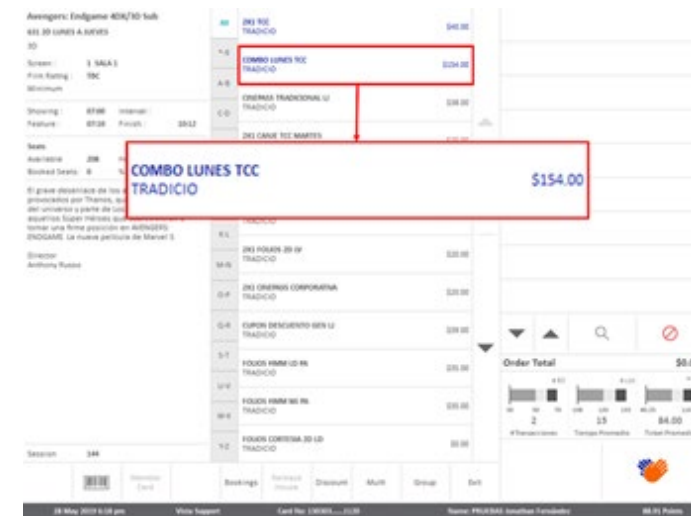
Avengers: Endgame 4DX/3D Sub
631 2D LUNES A JUEVES
3D
Screen: 1 SALA 1
Film Rating: TBC
Minimum

Showing: 07:00 Interval:
Feature: 07:10 Finish: 10:12

Seats
Available 208
Booked Seats 0

El grave desenlace de los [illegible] provocados por Thanos, qu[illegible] del universo y parte de los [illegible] aquellos Super Héroes qu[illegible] tomar una firme posición en AVENGERS: ENDGAME. La nueva película de Marvel S

Director
Anthony Russo

Session 144

All
Y-S
A-B
C-D
E-L
M-N
O-P
Q-R
S-T
U-V
W-X
Y-Z

2X1 TCC
TRADICIO $40.00

COMBO LUNES TCC
TRADICIO $154.00

CINEPASS TRADICIONAL LI
TRADICIO $38.00

2X1 CANJE TCC MARTES

COMBO LUNES TCC
TRADICIO
$154.00

TRADICIO

2X1 FOLIOS 2D LV
TRADICIO $20.00

2X1 CINEPASS CORPORATIVA
TRADICIO $20.00

CUPON DESCUENTO GEN LI
TRADICIO $38.00

FOLIOS HMM LD PA
TRADICIO $35.00

FOLIOS HMM NS PA
TRADICIO $35.00

FOLIOS CORTESIA 2D LD
TRADICIO $0.00

Order Total $0.

2 19 84.00
#Transacciones Tiempo Promedio Ticket Promedio

Member Card
Bookings
Refund
Discount
Multi
Group
Exit

28 May 2019 6:18 pm
Vista Support
Card No: 130301......2120
Name: PRUEBAS Jonathan Fernández
88.91 Points